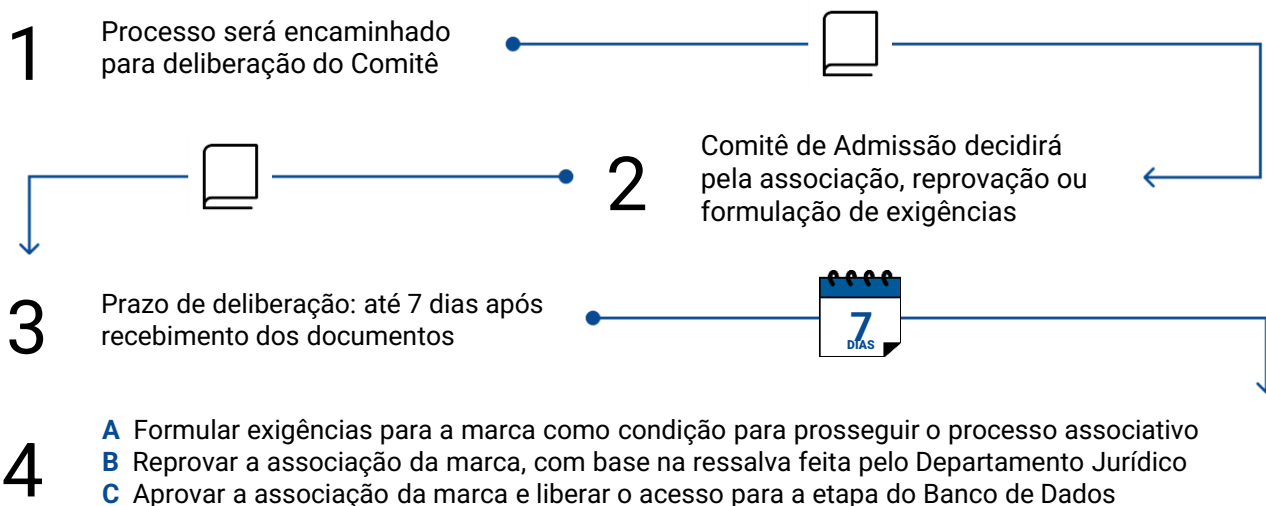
1
Processo será encaminhado para deliberação do Comitê

2
Comitê de Admissão decidirá pela associação, reprovação ou formulação de exigências

3
Prazo de deliberação: até 7 dias após recebimento dos documentos

7
DIAS

4
**A** Formular exigências para a marca como condição para prosseguir o processo associativo
**B** Reprovar a associação da marca, com base na ressalva feita pelo Departamento Jurídico
**C** Aprovar a associação da marca e liberar o acesso para a etapa do Banco de Dados